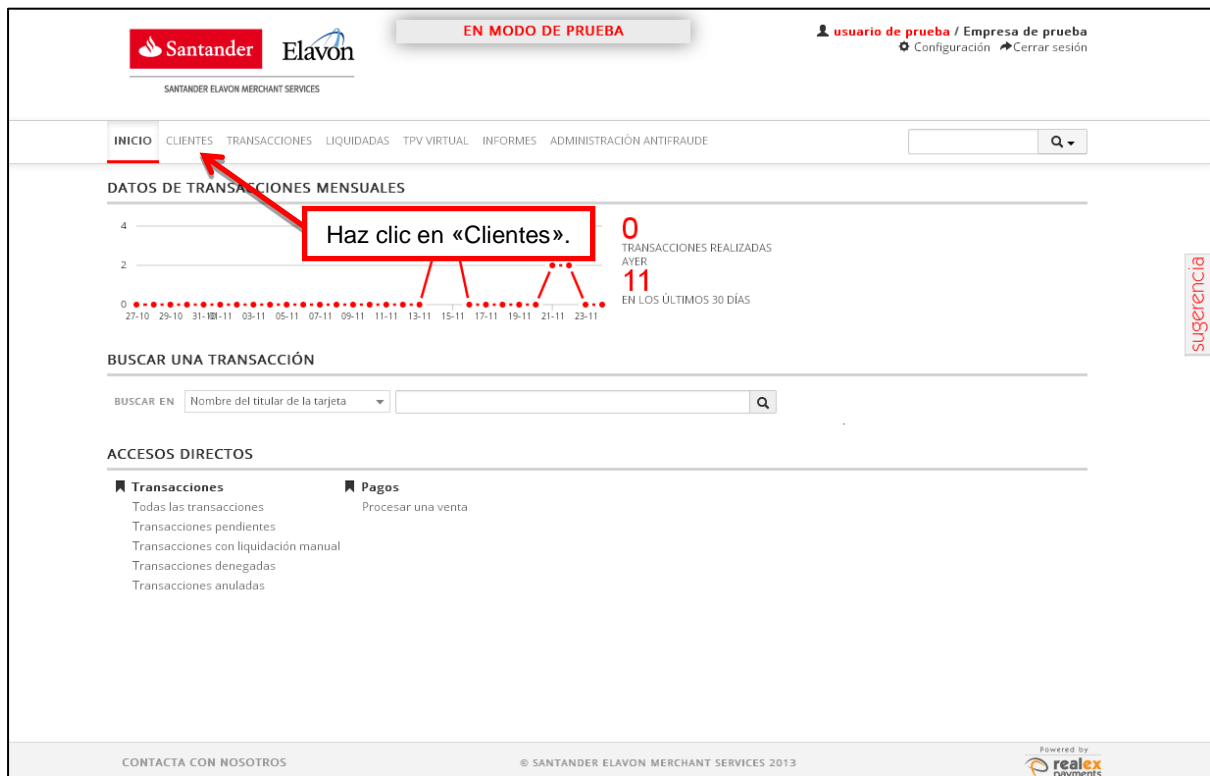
Santander Elavon
SANTANDER ELAVON MERCHANT SERVICES

EN MODO DE PRUEBA

usuario de prueba / Empresa de prueba
Configuración Cerrar sesión

INICIO CLIENTES TRANSACCIONES LIQUIDADAS TPV VIRTUAL INFORMES ADMINISTRACIÓN ANTIFRAUDE

DATOS DE TRANSACCIONES MENSUALES

Haz clic en «Clientes».

4
2
0
27-10 29-10 31-10 01-11 03-11 05-11 07-11 09-11 11-11 13-11 15-11 17-11 19-11 21-11 23-11

0
TRANSACCIONES REALIZADAS AYER
11
EN LOS ÚLTIMOS 30 DÍAS

sugerencia

BUSCAR UNA TRANSACCIÓN

BUSCAR EN Nombre del titular de la tarjeta

ACCESOS DIRECTOS

Transacciones
Todas las transacciones
Transacciones pendientes
Transacciones con liquidación manual
Transacciones denegadas
Transacciones anuladas

Pagos
Procesar una venta

CONTACTA CON NOSOTROS
© SANTANDER ELAVON MERCHANT SERVICES 2013
Powered by realex payments